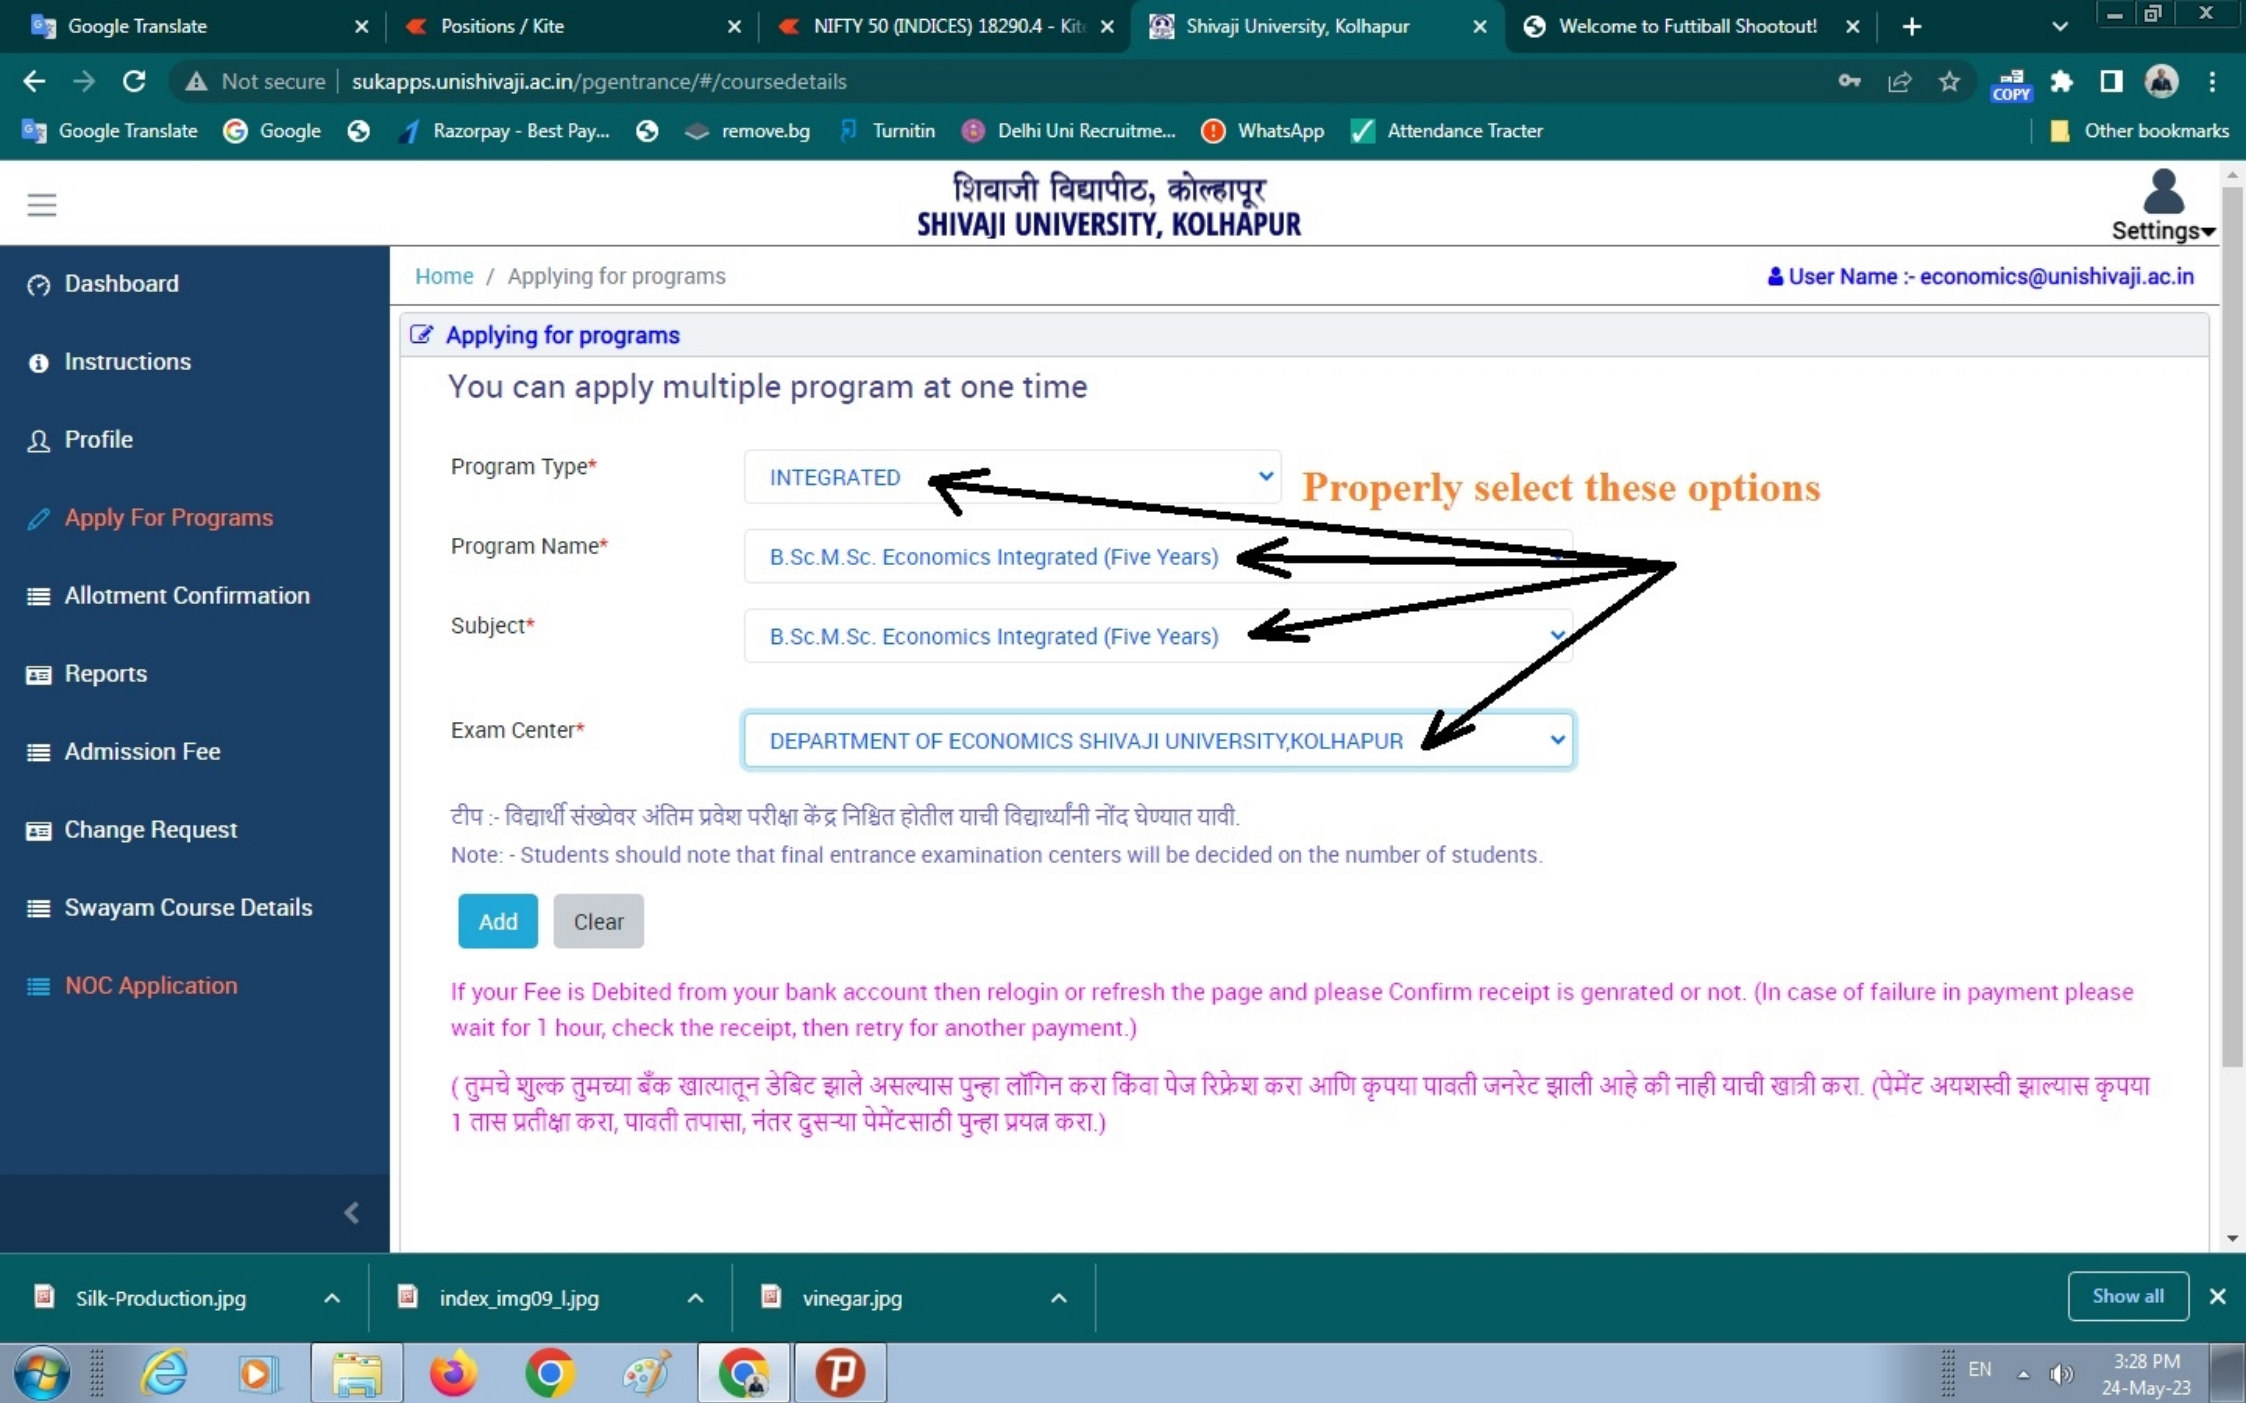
Google Translate
Positions / Kite
NIFTY 50 (INDICES) 18290.4 - Kit
Shivaji University, Kolhapur
Welcome to Futtiball Shootout!

Not secure | sukapps.unishivaji.ac.in/pgentrance/#/coursedetails

COPY

Google Translate | Google | Razorpay - Best Pay... | remove.bg | Turnitin | Delhi Uni Recruitme... | WhatsApp | Attendance Tracter | Other bookmarks

शिवाजी विद्यापीठ, कोल्हापूर
SHIVAJI UNIVERSITY, KOLHAPUR

Settings

Dashboard
Instructions
Profile
Apply For Programs
Allotment Confirmation
Reports
Admission Fee
Change Request
Swayam Course Details
NOC Application

Home / Applying for programs

User Name :- economics@unishivaji.ac.in

Applying for programs

You can apply multiple program at one time

Program Type* INTEGRATED

Properly select these options

Program Name* B.Sc.M.Sc. Economics Integrated (Five Years)

Subject* B.Sc.M.Sc. Economics Integrated (Five Years)

Exam Center* DEPARTMENT OF ECONOMICS SHIVAJI UNIVERSITY,KOLHAPUR

टीप :- विद्यार्थी संख्येवर अंतिम प्रवेश परीक्षा केंद्र निश्चित होतील याची विद्यार्थ्यांनी नोंद घेण्यात यावी.
Note: - Students should note that final entrance examination centers will be decided on the number of students.

Add Clear

If your Fee is Debited from your bank account then relogin or refresh the page and please Confirm receipt is genrated or not. (In case of failure in payment please wait for 1 hour, check the receipt, then retry for another payment.)

( तुमचे शुल्क तुमच्या बँक खात्यातून डेबिट झाले असल्यास पुन्हा लॉगिन करा किंवा पेज रिफ्रेश करा आणि कृपया पावती जनरेट झाली आहे की नाही याची खात्री करा. (पेमेंट अयशस्वी झाल्यास कृपया 1 तास प्रतीक्षा करा, पावती तपासा, नंतर दुसऱ्या पेमेंटसाठी पुन्हा प्रयत्न करा.)

Silk-Production.jpg
index_img09_l.jpg
vinegar.jpg
Show all

EN
3:28 PM
24-May-23